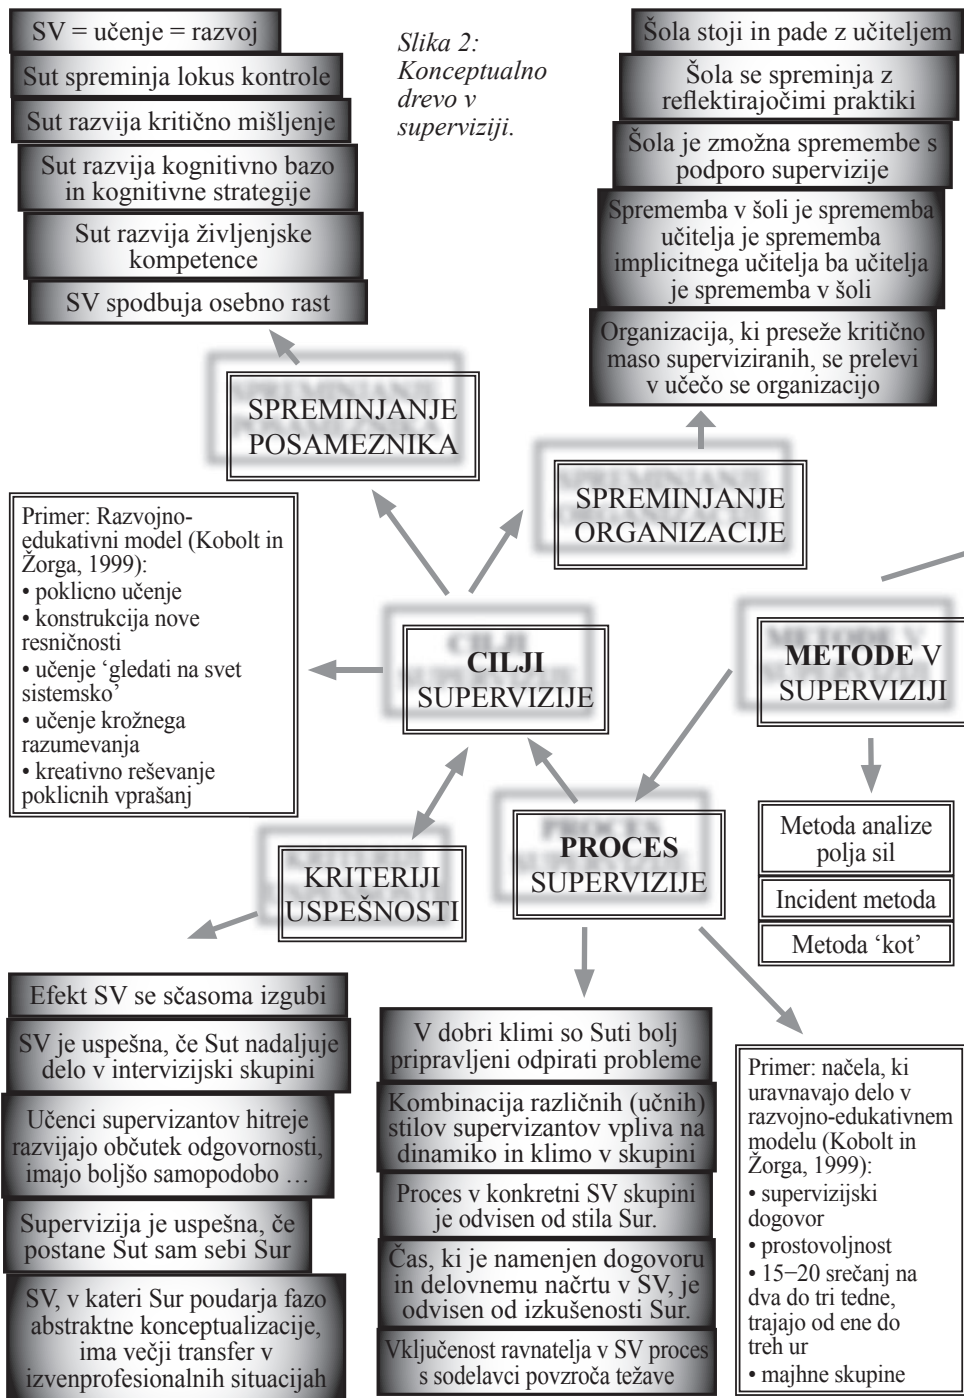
SV = učenje = razvoj

Sut spreminja lokus kontrole

Sut razvija kritično mišljenje

Sut razvija kognitivno bazo in kognitivne strategije

Sut razvija življenjske kompetence

SV spodbuja osebno rast

Slika 2: Konceptualno drevo v superviziji.

Šola stoji in pade z učiteljem

Šola se spreminja z reflektirajočimi praktiki

Šola je zmožna spremembe s podporo supervizije

Sprememba v šoli je sprememba učitelja je sprememba implicitnega učitelja ba učitelja je sprememba v šoli

Organizacija, ki preseže kritično maso superviziranih, se prelevi v učečo se organizacijo

SPREMINJANJE POSAMEZNIKA

SPREMINJANJE ORGANIZACIJE

Primer: Razvojno-edukativni model (Kobolt in Žorga, 1999):
• poklicno učenje
• konstrukcija nove resničnosti
• učenje 'gledati na svet sistemsko'
• učenje krožnega razumevanja
• kreativno reševanje poklicnih vprašanj

CILJI SUPERVIZIJE

METODE V SUPERVIZIJI

KRITERIJI USPEŠNOSTI

PROCES SUPERVIZIJE

Metoda analize polja sil

Incident metoda

Metoda 'kot'

Efekt SV se sčasoma izgubi

SV je uspešna, če Sut nadaljuje delo v intervizijski skupini

Učenci supervizantov hitreje razvijajo občutek odgovornosti, imajo boljšo samopodobo …

Supervizija je uspešna, če postane Sut sam sebi Sur

SV, v kateri Sur poudarja fazo abstraktne konceptualizacije, ima večji transfer v izvenprofesionalnih situacijah

V dobri klimi so Suti bolj pripravljeni odpirati probleme

Kombinacija različnih (učnih) stilov supervizantov vpliva na dinamiko in klimo v skupini

Proces v konkretni SV skupini je odvisen od stila Sur.

Čas, ki je namenjen dogovoru in delovnemu načrtu v SV, je odvisen od izkušenosti Sur.

Vključenost ravnatelja v SV proces s sodelavci povzroča težave

Primer: načela, ki uravnavajo delo v razvojno-edukativnem modelu (Kobolt in Žorga, 1999):
• supervizijski dogovor
• prostovoljnost
• 15−20 srečanj na dva do tri tedne, trajajo od ene do treh ur
• majhne skupine